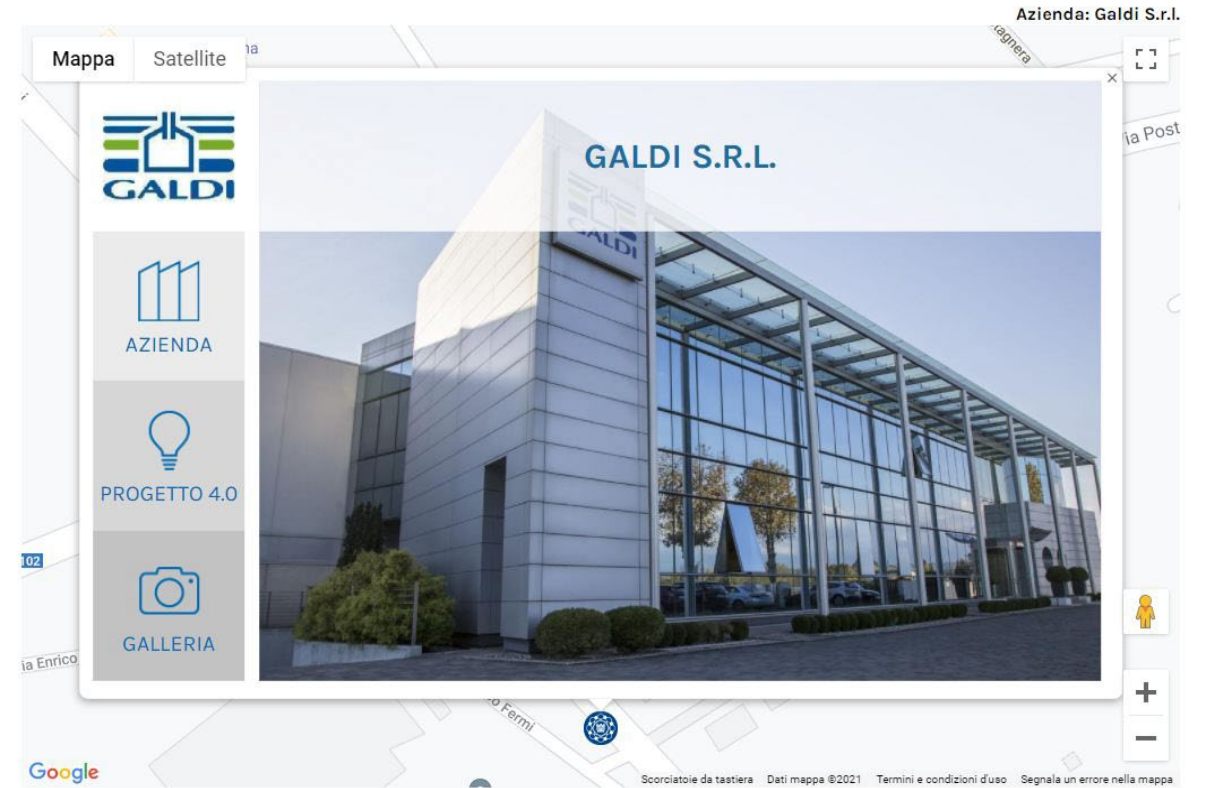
Azienda: Galdi S.r.l.

Mappa Satellite

×

GALDI

GALDI S.R.L.

GALDI

AZIENDA

PROGETTO 4.0

GALLERIA

ia Post

102

ia Enrico

o Fermi

+

−

Google

Scorciatoie da tastiera Dati mappa ©2021 Termini e condizioni d'uso Segnala un errore nella mappa